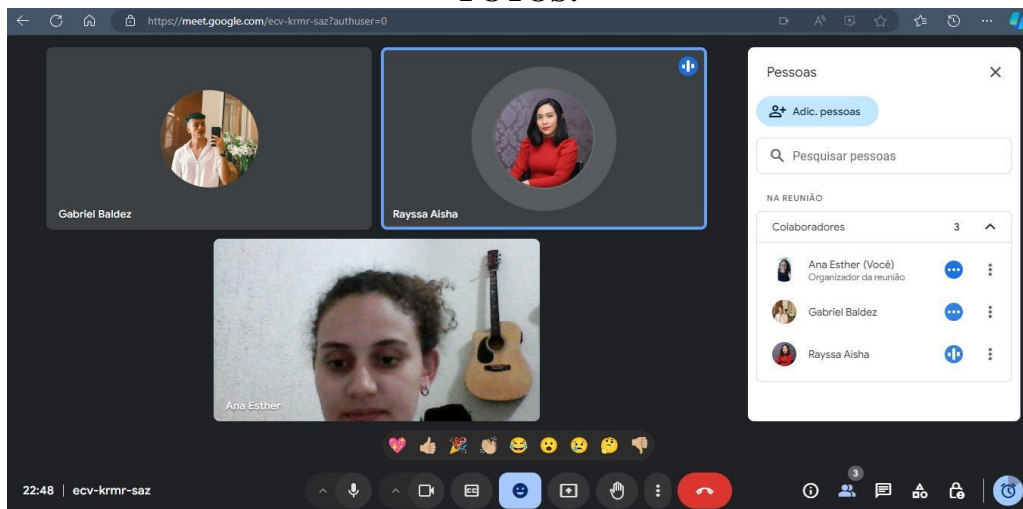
FOTOS:

https://meet.google.com/ecv-krmr-saz?authuser=0

Gabriel Baldez

Rayssa Aisha

Ana Esther

Pessoas

Adic. pessoas

Pesquisar pessoas

NA REUNIÃO

Colaboradores 3

Ana Esther (Você)
Organizador da reunião

Gabriel Baldez

Rayssa Aisha

22:48 | ecv-krmr-saz

3